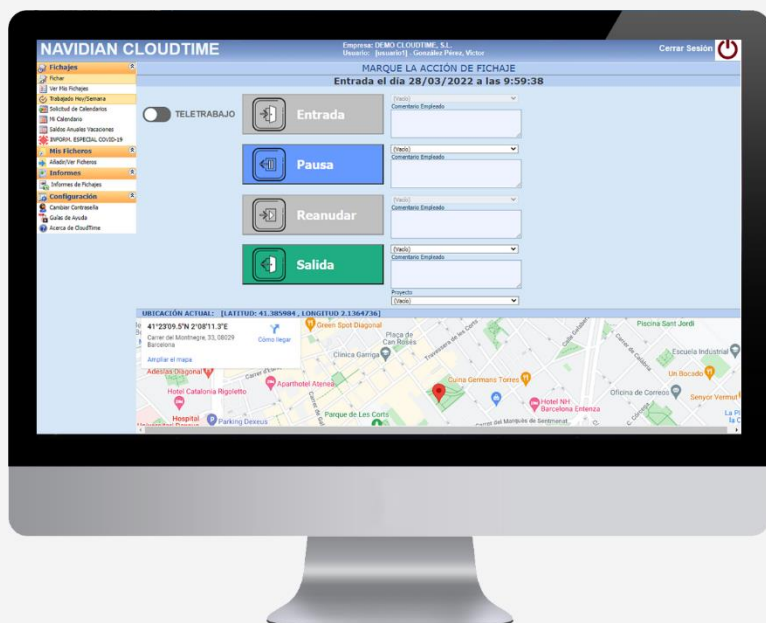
NAVIDIAN CLOUDTIME

Empresa: DEMO CLOUDTIME, S.L.
Usuario: [usuario1] . González Pérez, Victor

Cerrar Sesión

Fichajes
Fichar
Ver Mis Fichajes
Trabajado Hoy/Semana
Solicitud de Calendarios
Mi Calendario
Saldos Anuales Vacaciones
INFORM. ESPECIAL COVID-19
Mis Ficheros
Añadir/Ver Ficheros
Informes
Informes de Fichajes
Configuración
Cambiar Contraseña
Guías de Ayuda
Acerca de CloudTime

MARQUE LA ACCIÓN DE FICHAJE
Entrada el día 28/03/2022 a las 9:59:38

TELETRABAJO

Entrada
(Vacío)
Comentario Empleado

Pausa
(Vacío)
Comentario Empleado

Reanudar
(Vacío)
Comentario Empleado

Salida
(Vacío)
Comentario Empleado
Proyecto
(Vacío)

UBICACIÓN ACTUAL: [LATITUD: 41.385984 , LONGITUD 2.1364736]

41°23'09.5"N 2°08'11.3"E
Carrer del Montnegre, 33, 08029 Barcelona
Cómo llegar
Ampliar el mapa

Green Spot Diagonal
Plaça de Can Rosés
Clínica Corachán
Travessera de les Corts
Piscina Sant Jordi
Escuela Industrial
Un Bocado
Aparthotel Atenea
Guina Germans Torres
Hotel Catalonia Rigoletto
Hotel NH Barcelona Entenza
Oficina de Correos
Senyor Vermut
Hospital
Parking Dexeus
Parque de Les Corts
Carrer del Marquès de Sentmenat